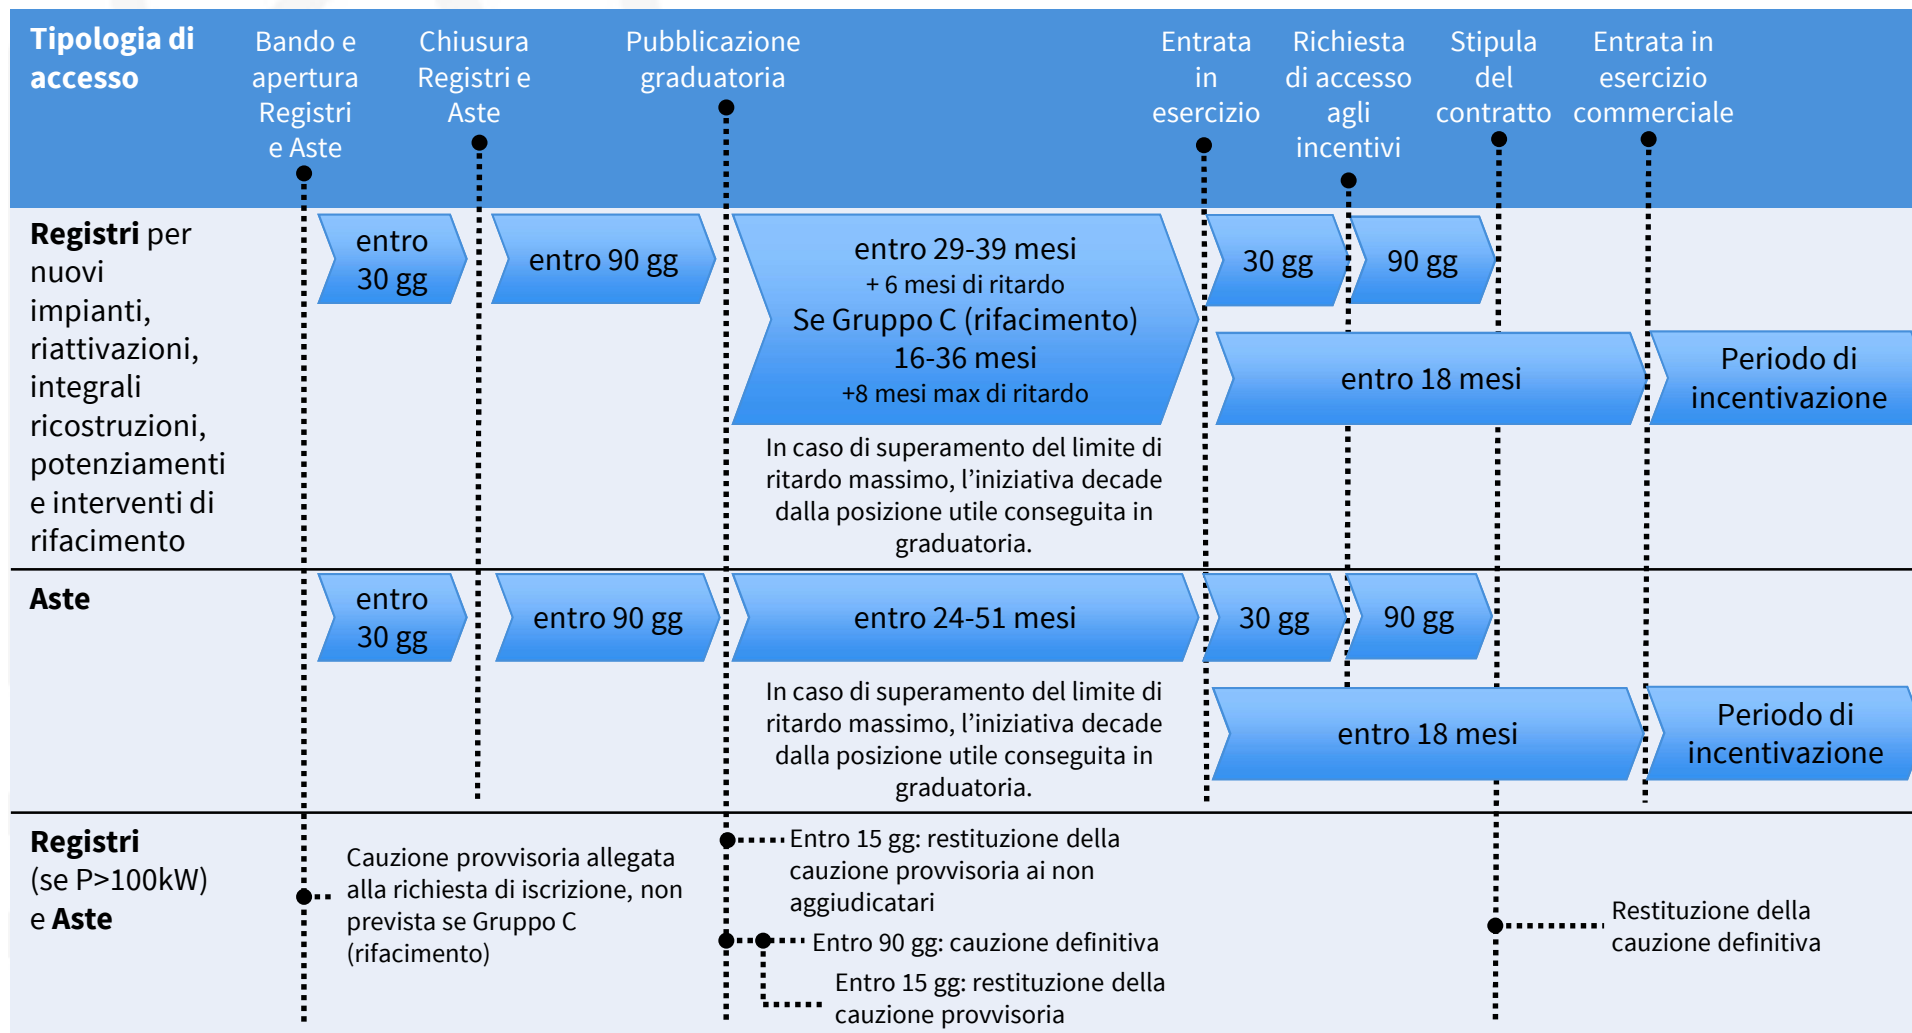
Tipologia di accesso

Bando e apertura Registri e Aste

Chiusura Registri e Aste

Pubblicazione graduatoria

Entrata in esercizio

Richiesta di accesso agli incentivi

Stipula del contratto

Entrata in esercizio commerciale

**Registri** per nuovi impianti, riattivazioni, integrali ricostruzioni, potenziamenti e interventi di rifacimento

entro 30 gg

entro 90 gg

entro 29-39 mesi
+ 6 mesi di ritardo
Se Gruppo C (rifacimento) 16-36 mesi
+8 mesi max di ritardo

30 gg

90 gg

entro 18 mesi

Periodo di incentivazione

In caso di superamento del limite di ritardo massimo, l'iniziativa decade dalla posizione utile conseguita in graduatoria.

**Aste**

entro 30 gg

entro 90 gg

entro 24-51 mesi

30 gg

90 gg

In caso di superamento del limite di ritardo massimo, l'iniziativa decade dalla posizione utile conseguita in graduatoria.

entro 18 mesi

Periodo di incentivazione

**Registri** (se P>100kW) e **Aste**

Cauzione provvisoria allegata alla richiesta di iscrizione, non prevista se Gruppo C (rifacimento)

Entro 15 gg: restituzione della cauzione provvisoria ai non aggiudicatari

Entro 90 gg: cauzione definitiva

Entro 15 gg: restituzione della cauzione provvisoria

Restituzione della cauzione definitiva